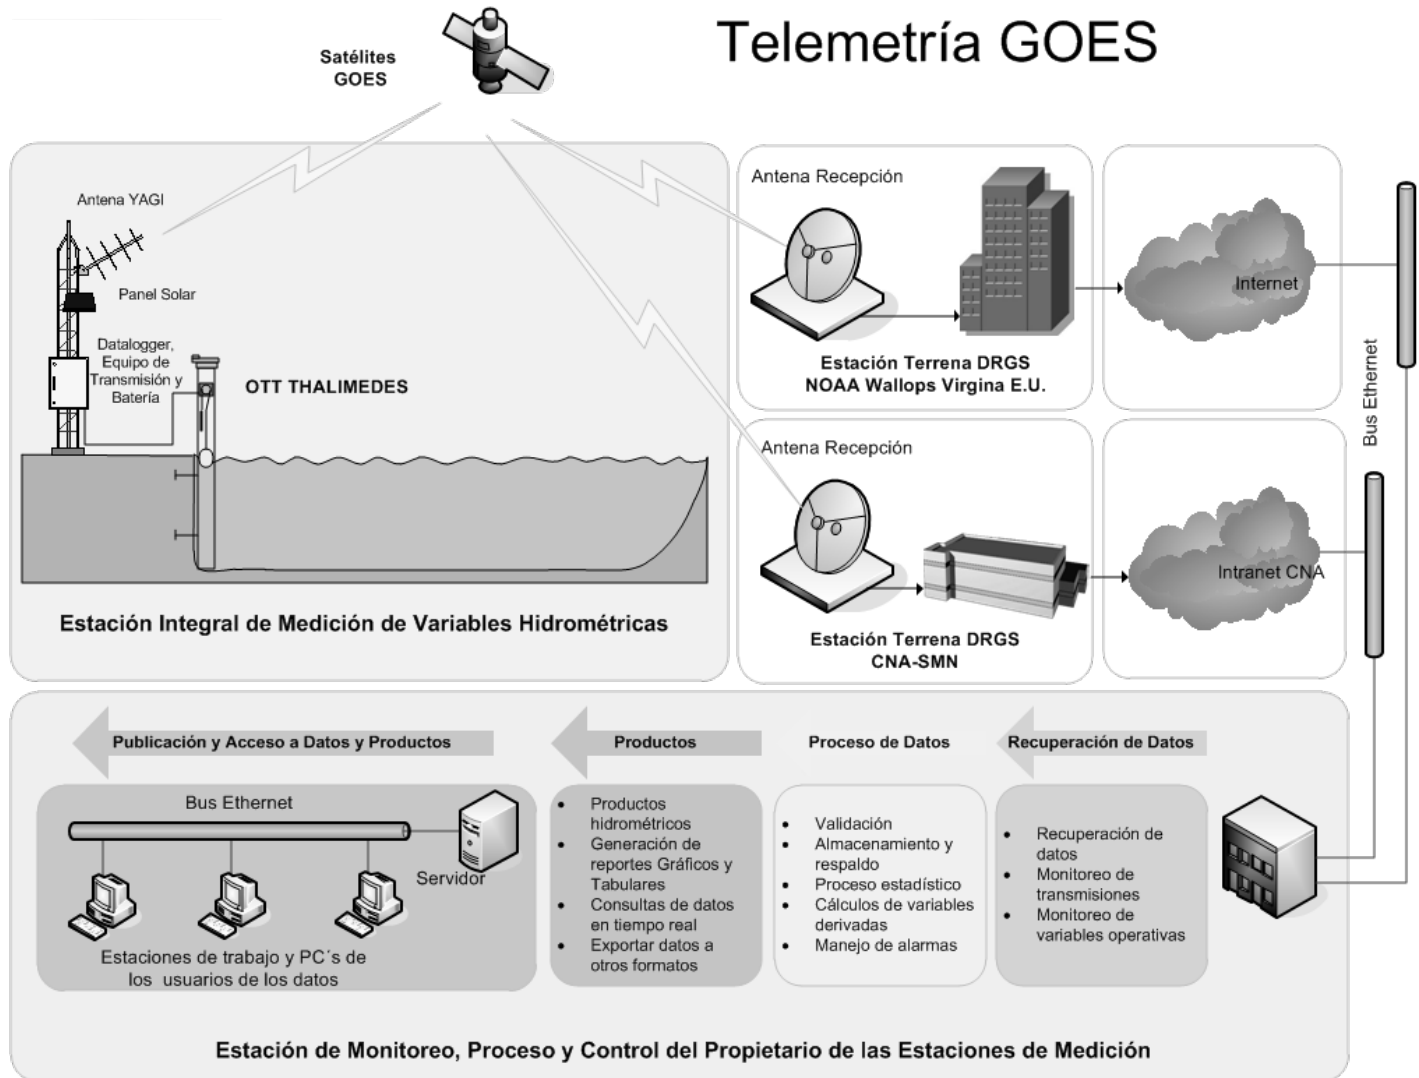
Telemetría GOES

Satélites GOES

Antena YAGI

Panel Solar

Datalogger, Equipo de Transmisión y Batería

OTT THALIMEDES

Estación Integral de Medición de Variables Hidrométricas

Antena Recepción

Estación Terrena DRGS NOAA Wallops Virgina E.U.

Internet

Antena Recepción

Estación Terrena DRGS CNA-SMN

Intranet CNA

Bus Ethernet

Publicación y Acceso a Datos y Productos

Productos

Proceso de Datos

Recuperación de Datos

Bus Ethernet

Servidor

Estaciones de trabajo y PC´s de los usuarios de los datos

- Productos hidrométricos
- Generación de reportes Gráficos y Tabulares
- Consultas de datos en tiempo real
- Exportar datos a otros formatos

- Validación
- Almacenamiento y respaldo
- Proceso estadístico
- Cálculos de variables derivadas
- Manejo de alarmas

- Recuperación de datos
- Monitoreo de transmisiones
- Monitoreo de variables operativas

Estación de Monitoreo, Proceso y Control del Propietario de las Estaciones de Medición